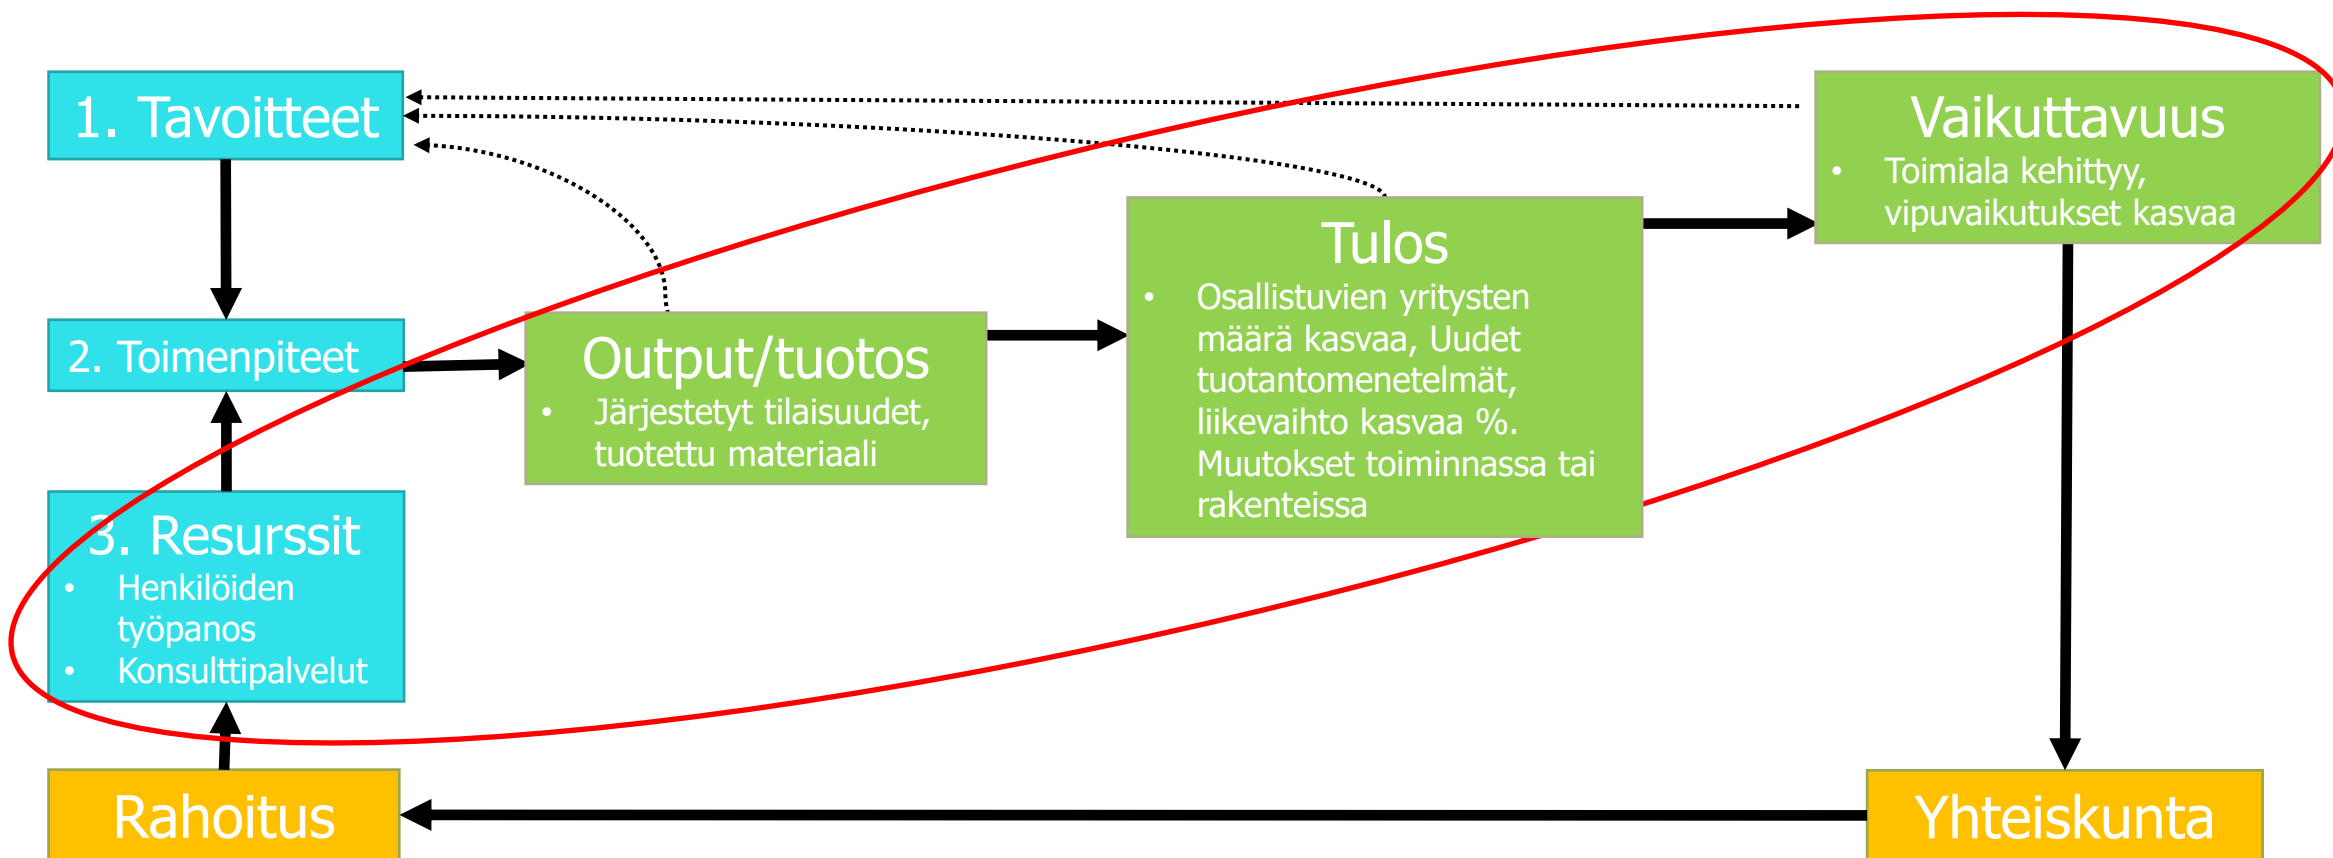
1. Tavoitteet

2. Toimenpiteet

3. Resurssit
- Henkilöiden työpanos
- Konsulttipalvelut

Output/tuotos
- Järjestetyt tilaisuudet, tuotettu materiaali

Tulos
- Osallistuvien yritysten määrä kasvaa, Uudet tuotantomenetelmät, liikevaihto kasvaa %. Muutokset toiminnassa tai rakenteissa

Vaikuttavuus
- Toimiala kehittyy, vipuvaikutukset kasvaa

Rahoitus

Yhteiskunta